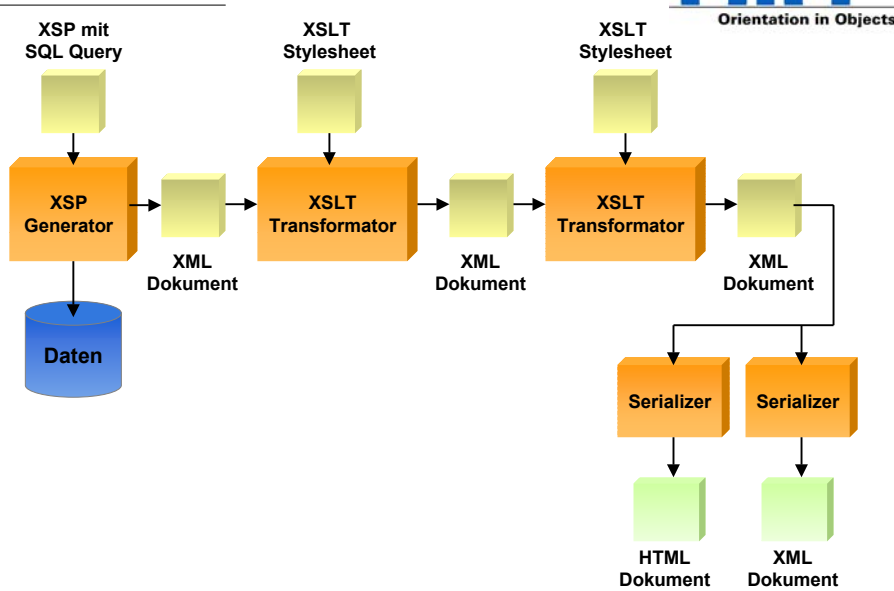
Orientation in Objects

XSP mit SQL Query

XSLT Stylesheet

XSLT Stylesheet

XSP Generator

XML Dokument

XSLT Transformator

XML Dokument

XSLT Transformator

XML Dokument

Daten

Serializer

Serializer

HTML Dokument

XML Dokument